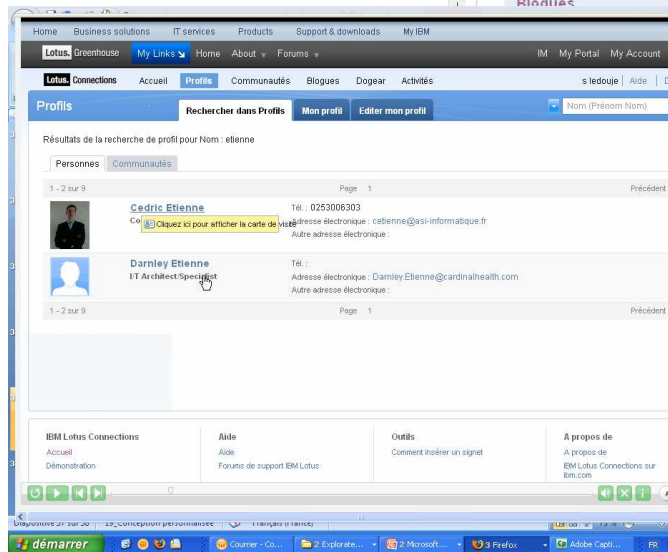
Blogues

Home Business solutions IT services Products Support & downloads My IBM

Lotus. Greenhouse My Links Home About Forums

IM My Portal My Account

Lotus. Connections Accueil Profils Communautés Blogues Dogear Activités s ledouje | Aide

Profils Rechercher dans Profils Mon profil Editer mon profil Nom (Prénom Nom)

Résultats de la recherche de profil pour Nom : etienne

Personnes Communautés

1 - 2 sur 9 Page 1 Précédent

Cedric Etienne
Co Cliquez ici pour afficher la carte de visite
Tél. : 0253006303
Adresse électronique : cetienne@asi-informatique.fr
Autre adresse électronique :

Darnley Etienne
I/T Architect/Specialist
Tél. :
Adresse électronique : Darnley.Etienne@cardinalhealth.com
Autre adresse électronique :

1 - 2 sur 9 Page 1 Précédent

IBM Lotus Connections
Accueil
Démonstration

Aide
Aide
Forums de support IBM Lotus

Outils
Comment insérer un signet

A propos de
A propos de
IBM Lotus Connections sur ibm.com

Diapositive 37 sur 38 19_conception personnalisée Français (France)

démarrer Courrier - Co... 2 Explorate... 2 Microsoft... 3 Firefox Adobe Capti... FR